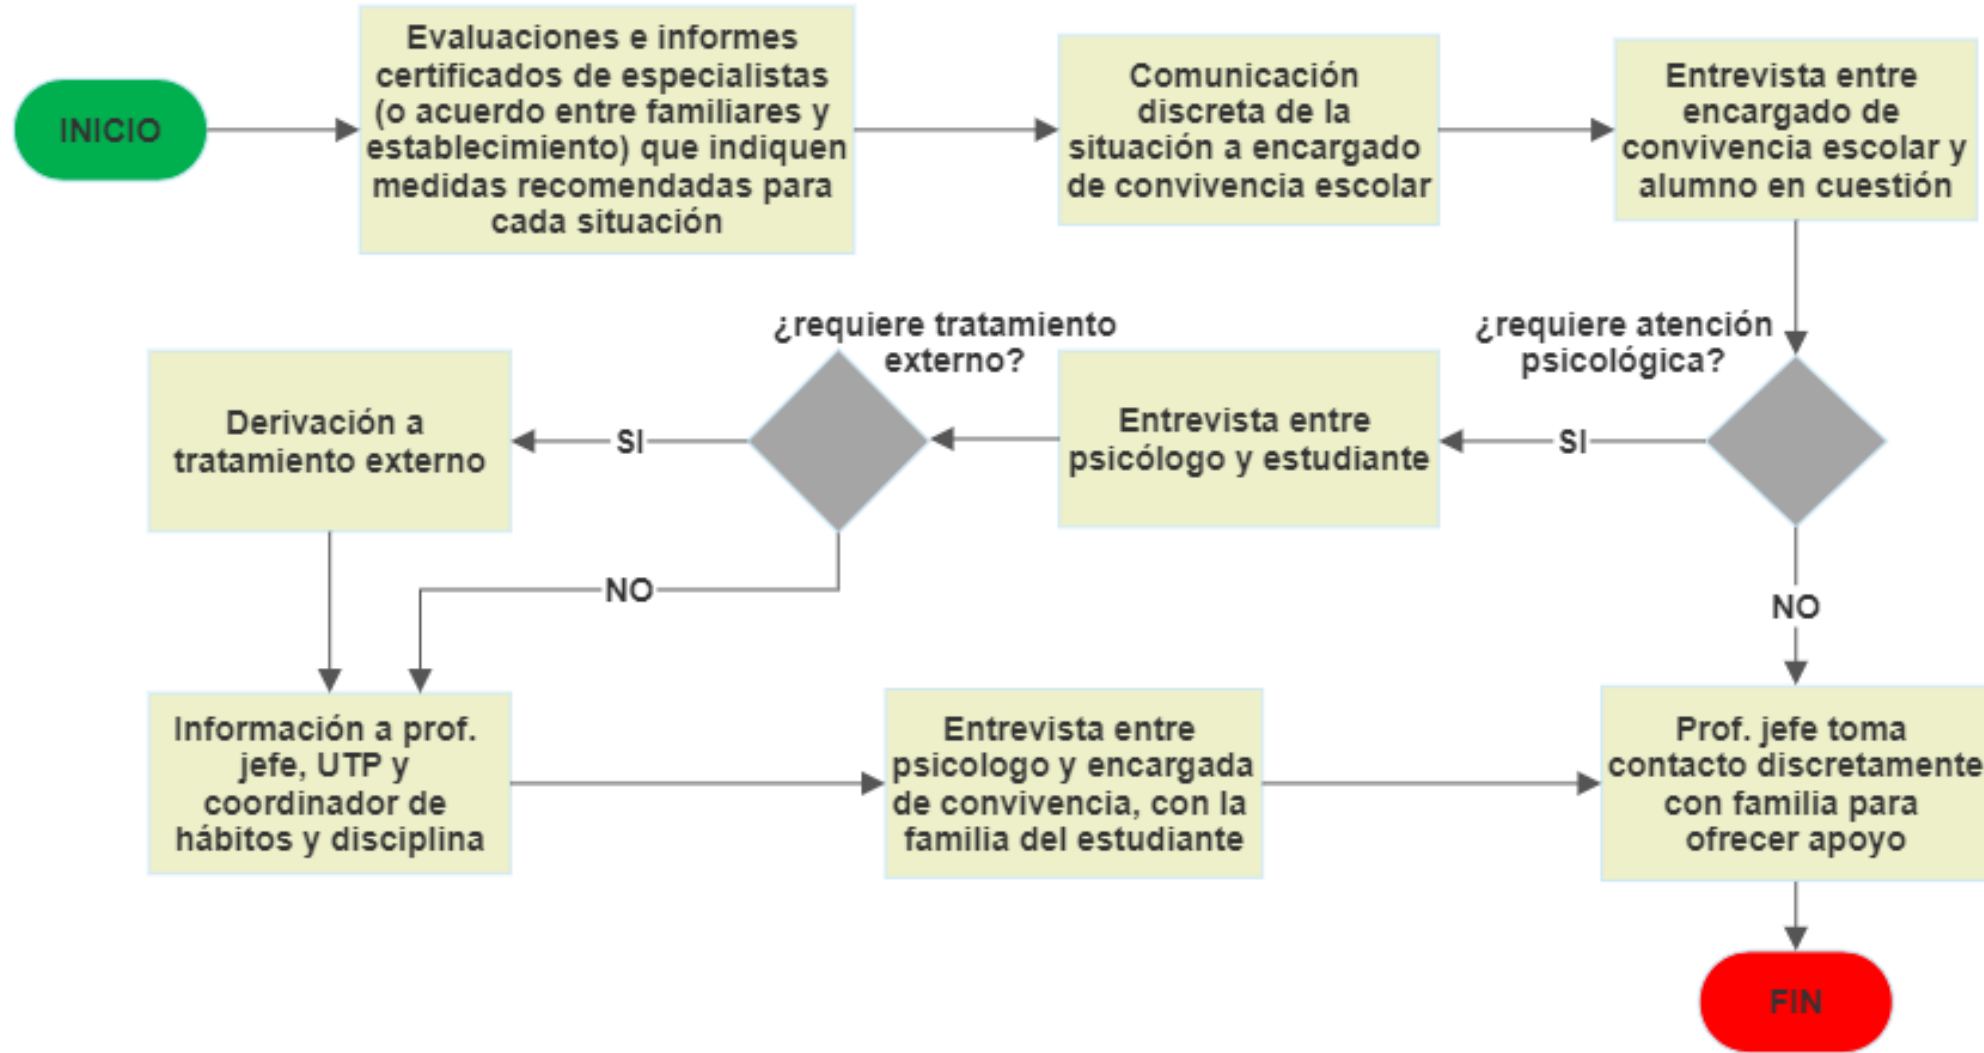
INICIO

Evaluaciones e informes certificados de especialistas (o acuerdo entre familiares y establecimiento) que indiquen medidas recomendadas para cada situación

Comunicación discreta de la situación a encargado de convivencia escolar

Entrevista entre encargado de convivencia escolar y alumno en cuestión

¿requiere atención psicológica?

SI

NO

Entrevista entre psicólogo y estudiante

¿requiere tratamiento externo?

SI

NO

Derivación a tratamiento externo

Información a prof. jefe, UTP y coordinador de hábitos y disciplina

Entrevista entre psicologo y encargada de convivencia, con la familia del estudiante

Prof. jefe toma contacto discretamente con familia para ofrecer apoyo

FIN